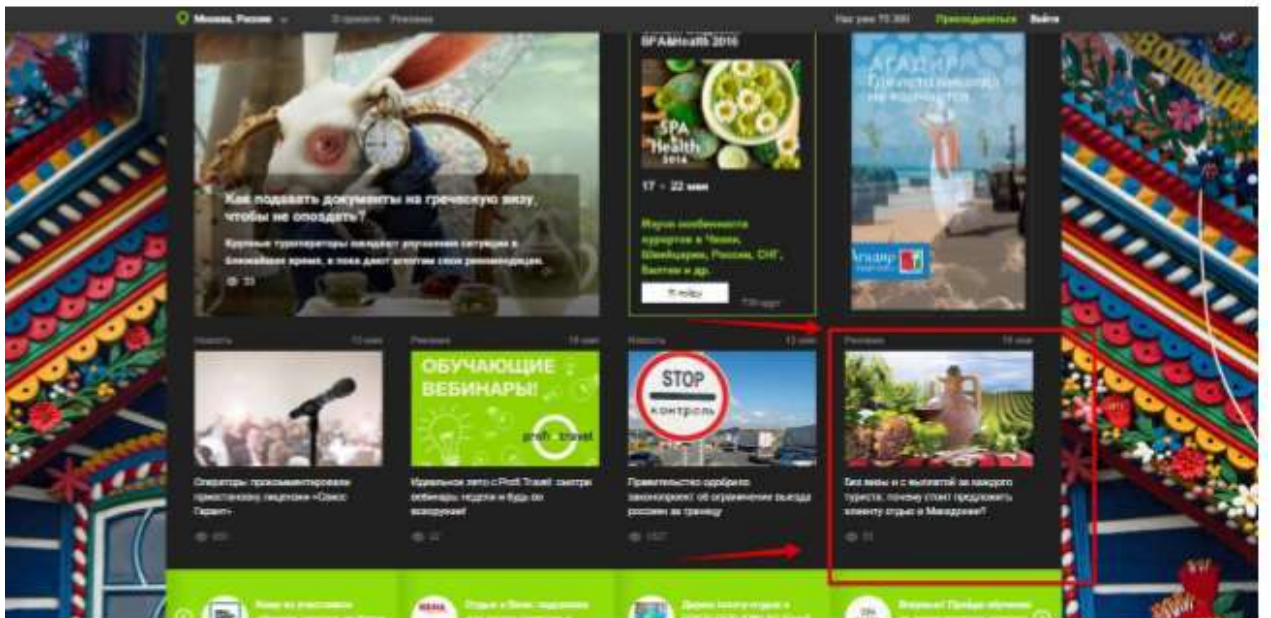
Москва, Россия	О проекте	Реклама	Нас уже 75 380	Присоединиться	Войти

SPA&Health 2016

SPA Health 2016

17 – 22 мая

Изучи особенности курортов в Чехии, Швейцарии, России, СНГ, Балтии и др.

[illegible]

АГАДИР
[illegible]

Агадир

Как подавать документы на греческую визу, чтобы не опоздать?

Крупные туроператоры ожидают улучшения ситуации в ближайшее время, а пока дают агентам свои рекомендации.

33

Новости	13 мая
Операторы прокомментировали приостановку лицензии «Союз Гарант»
400

Реклама	18 мая
ОБУЧАЮЩИЕ ВЕБИНАРЫ!
profi travel
Идеальное лето с Profi.Travel: смотри вебинары, недели и будь во всеоружии!
32

Новости	13 мая
STOP
контроль
Правительство одобрило законопроект об ограничении выезда россиян за границу
1027

Реклама	18 мая
Без визы и с выплатой за каждого туриста: почему стоит предложить клиенту отдых в Македонии?
55

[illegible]
Отдых в Вене: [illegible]
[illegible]
Впервые! Пройди обучение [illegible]